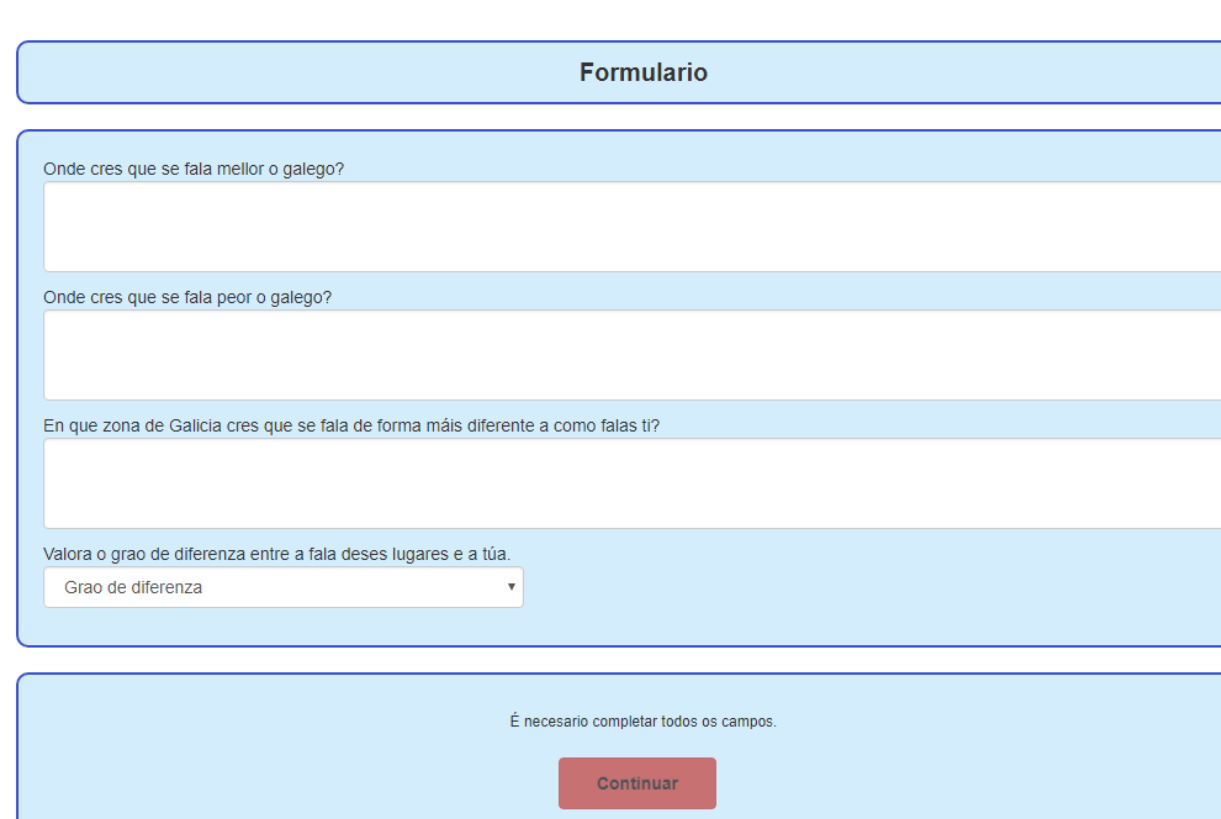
Formulario

Onde cres que se fala mellor o galego?

Onde cres que se fala peor o galego?

En que zona de Galicia cres que se fala de forma máis diferente a como falas ti?

Valora o grao de diferenza entre a fala deses lugares e a túa.

Grao de diferenza

É necesario completar todos os campos.

Continuar